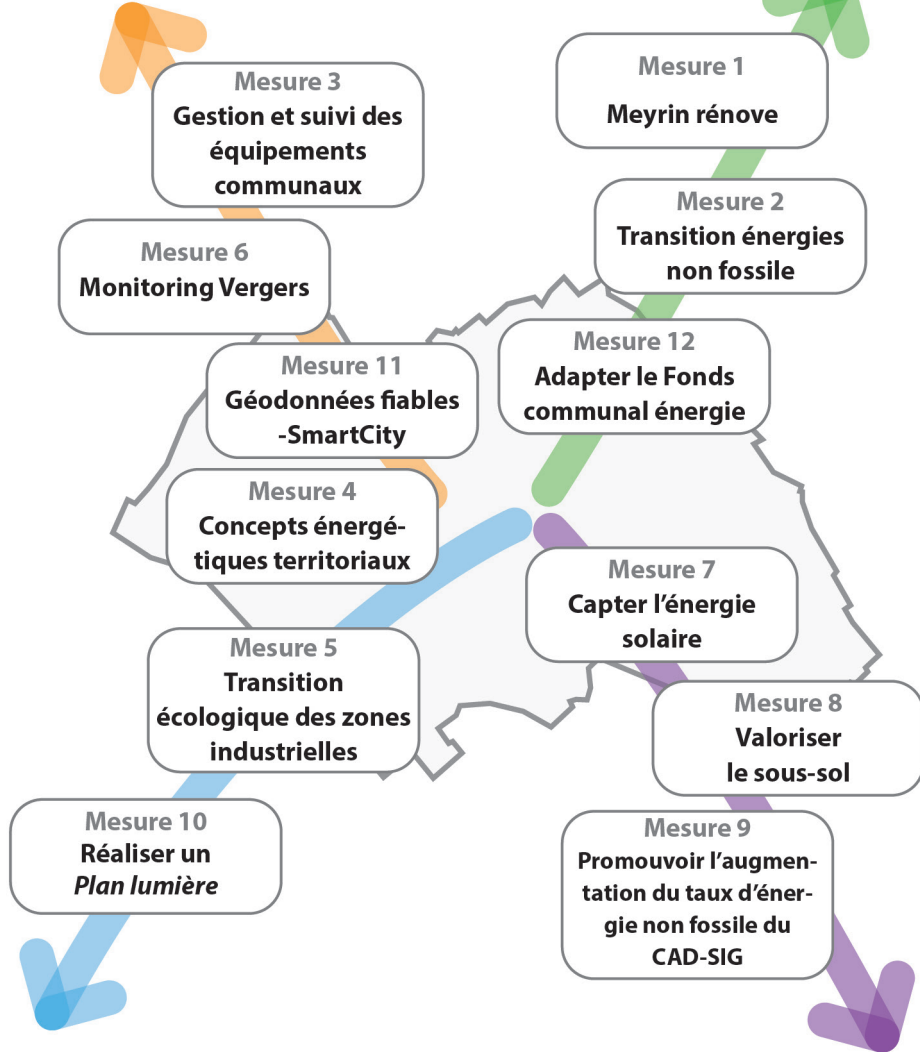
Mesure 3
Gestion et suivi des équipements communaux

Mesure 1
Meyrin rénove

Mesure 2
Transition énergies non fossile

Mesure 6
Monitoring Vergers

Mesure 12
Adapter le Fonds communal énergie

Mesure 11
Géodonnées fiables -SmartCity

Mesure 4
Concepts énergétiques territoriaux

Mesure 7
Capter l'énergie solaire

Mesure 5
Transition écologique des zones industrielles

Mesure 8
Valoriser le sous-sol

Mesure 10
Réaliser un *Plan lumière*

Mesure 9
Promouvoir l'augmentation du taux d'énergie non fossile du CAD-SIG